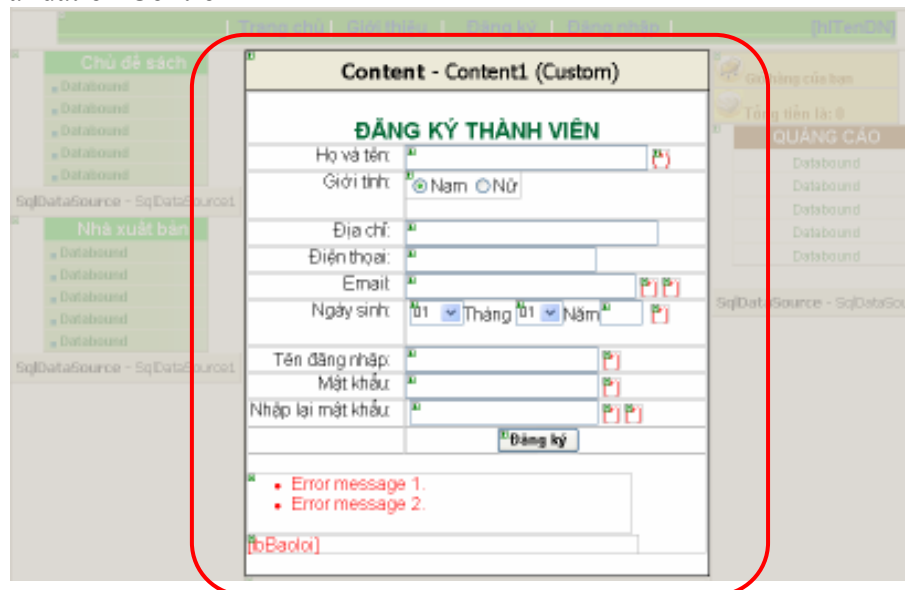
Trang chủ | Giới thiệu | Đăng ký | Đăng nhập | [hlTenDN]

Chủ đề sách
Databound
Databound
Databound
Databound
Databound
SqlDataSource - SqlDataSource1

Nhà xuất bản
Databound
Databound
Databound
Databound
Databound
SqlDataSource - SqlDataSource1

Content - Content1 (Custom)

ĐĂNG KÝ THÀNH VIÊN

| | |
|---|---|
| Họ và tên: | (*) |
| Giới tính: | Nam Nữ |
| Địa chỉ: | |
| Điện thoại: | |
| Email: | (*) (*) |
| Ngày sinh: | 01 Tháng 01 Năm (*) |
| Tên đăng nhập: | (*) |
| Mật khẩu: | (*) |
| Nhập lại mật khẩu: | (*) (*) |
| | Đăng ký |

• Error message 1.
• Error message 2.

[lbBaoloi]

Giỏ hàng của bạn
Tổng tiền là: 0

QUẢNG CÁO
Databound
Databound
Databound
Databound
Databound
SqlDataSource - SqlDataSource